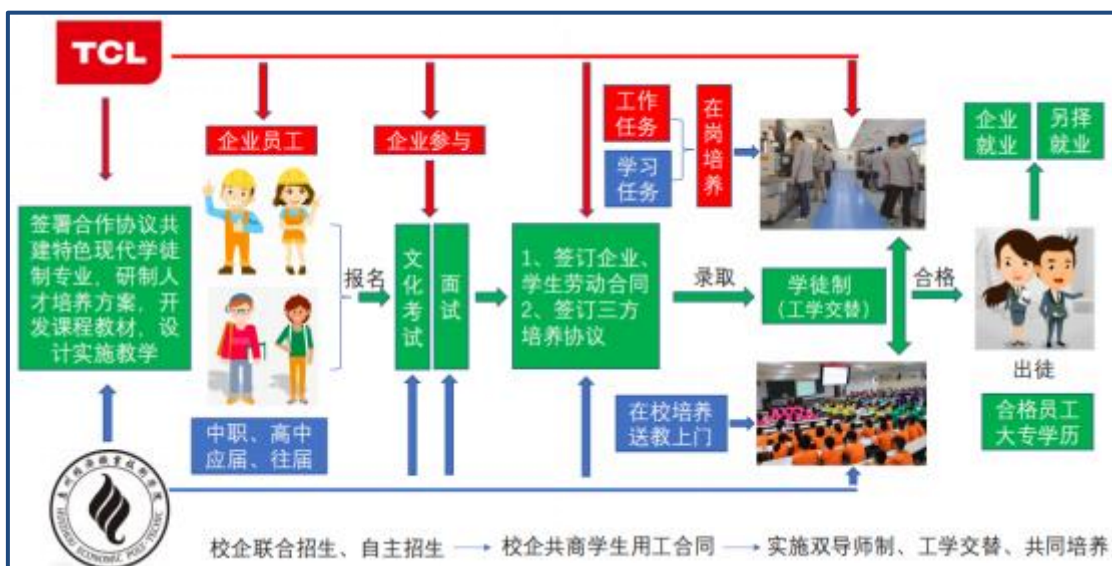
TCL

企业员工

企业参与

工作任务

学习任务

在岗培养

企业就业

另择就业

签署合作协议共建特色现代学徒制专业，研制人才培养方案，开发课程教材，设计实施教学

报名

文化考试

面试

1、签订企业、学生劳动合同
2、签订三方培养协议

录取

学徒制
（工学交替）

合格

出徒

合格员工
大专学历

中职、高中
应届、往届

在校培养
送教上门

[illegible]

校企联合招生、自主招生 → 校企共商学生用工合同 → 实施双导师制、工学交替、共同培养